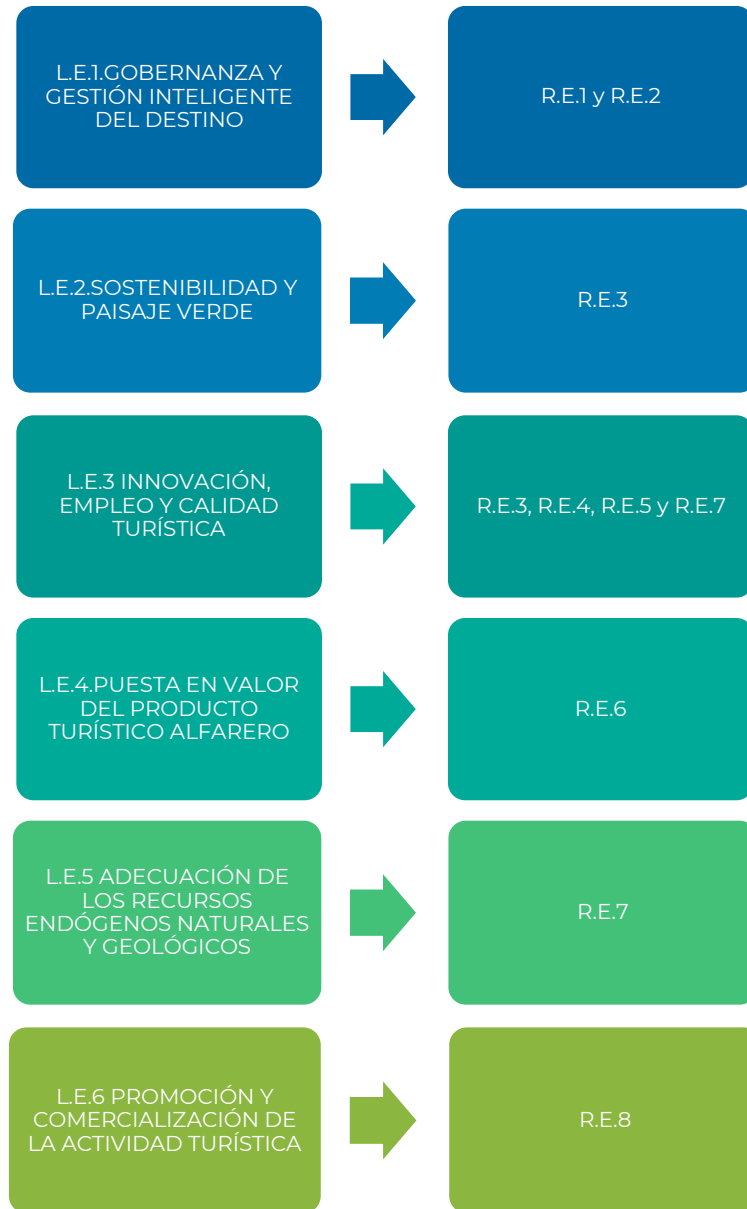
L.E.1.GOBERNANZA Y GESTIÓN INTELIGENTE DEL DESTINO

R.E.1 y R.E.2

L.E.2.SOSTENIBILIDAD Y PAISAJE VERDE

R.E.3

L.E.3 INNOVACIÓN, EMPLEO Y CALIDAD TURÍSTICA

R.E.3, R.E.4, R.E.5 y R.E.7

L.E.4.PUESTA EN VALOR DEL PRODUCTO TURÍSTICO ALFARERO

R.E.6

L.E.5 ADECUACIÓN DE LOS RECURSOS ENDÓGENOS NATURALES Y GEOLÓGICOS

R.E.7

L.E.6 PROMOCIÓN Y COMERCIALIZACIÓN DE LA ACTIVIDAD TURÍSTICA

R.E.8